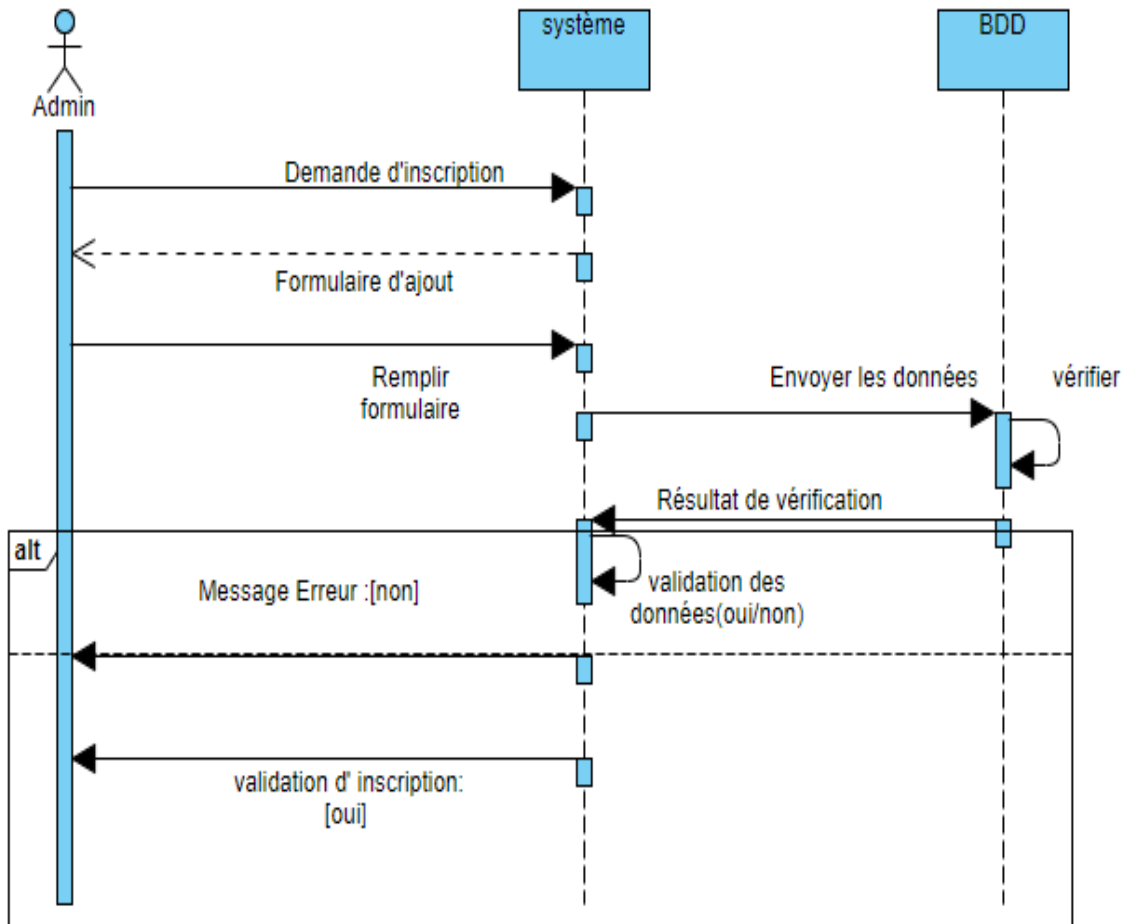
Admin

système

BDD

Demande d'inscription

Formulaire d'ajout

Remplir formulaire

Envoyer les données

vérifier

Résultat de vérification

alt

Message Erreur :[non]

validation des données(oui/non)

validation d' inscription: [oui]